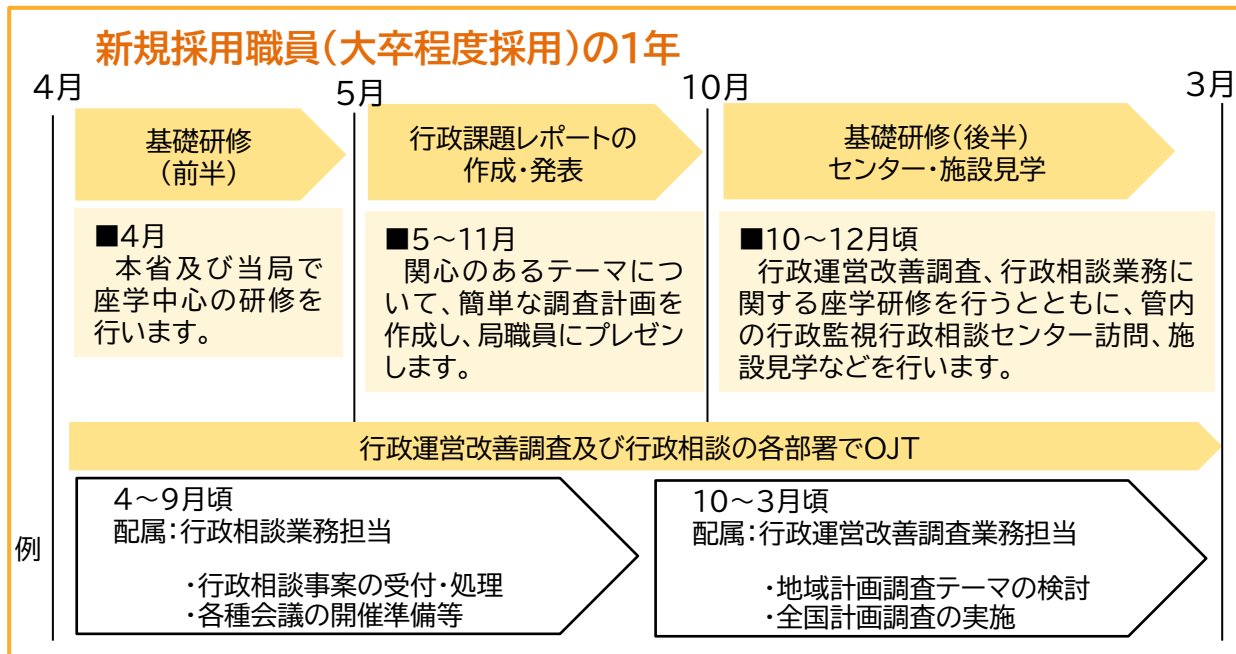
新規採用職員（大卒程度採用）の1年

4月

5月

10月

3月

基礎研修（前半）

行政課題レポートの作成・発表

基礎研修（後半）センター・施設見学

■4月
本省及び当局で座学中心の研修を行います。

■5～11月
関心のあるテーマについて、簡単な調査計画を作成し、局職員にプレゼンします。

■10～12月頃
行政運営改善調査、行政相談業務に関する座学研修を行うとともに、管内の行政監視行政相談センター訪問、施設見学などを行います。

行政運営改善調査及び行政相談の各部署でOJT

例

4～9月頃
配属：行政相談業務担当

・行政相談事案の受付・処理
・各種会議の開催準備等

10～3月頃
配属：行政運営改善調査業務担当

・地域計画調査テーマの検討
・全国計画調査の実施